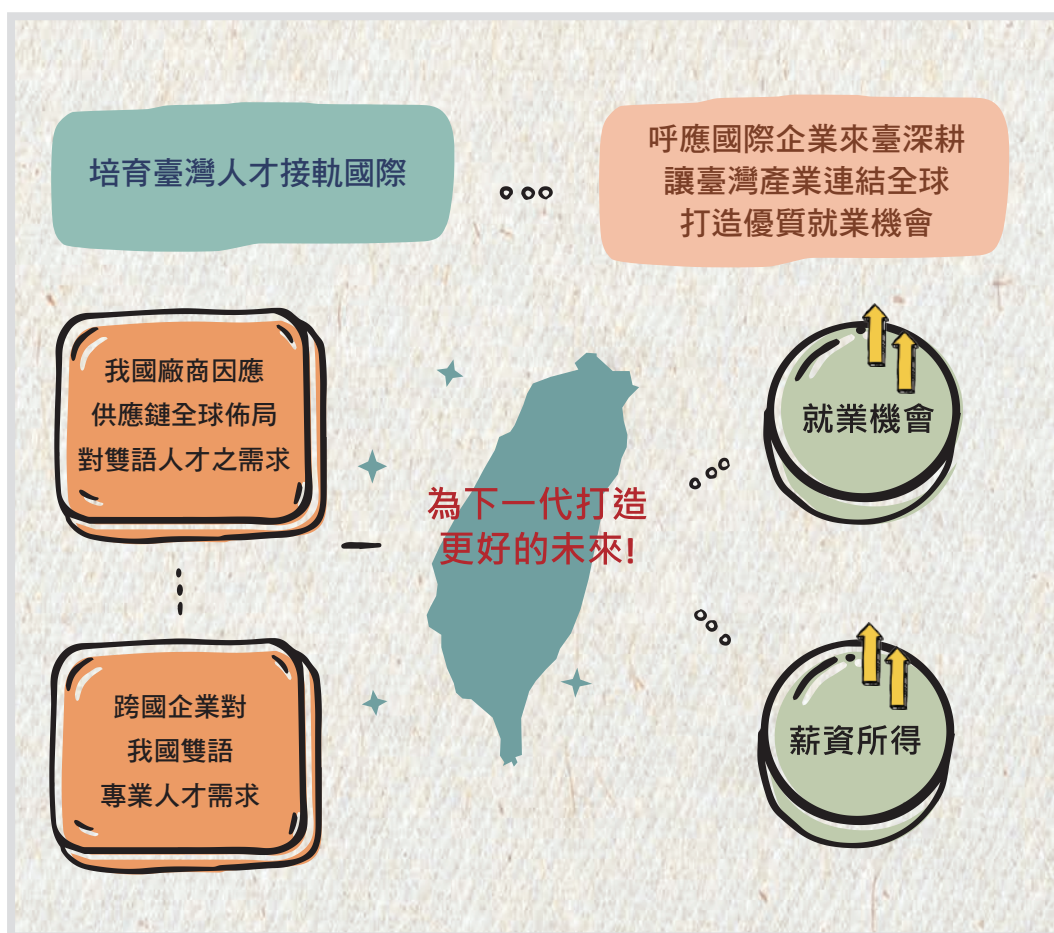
培育臺灣人才接軌國際

呼應國際企業來臺深耕
讓臺灣產業連結全球
打造優質就業機會

我國廠商因應
供應鏈全球佈局
對雙語人才之需求

為下一代打造
更好的未來!

就業機會

跨國企業對
我國雙語
專業人才需求

薪資所得